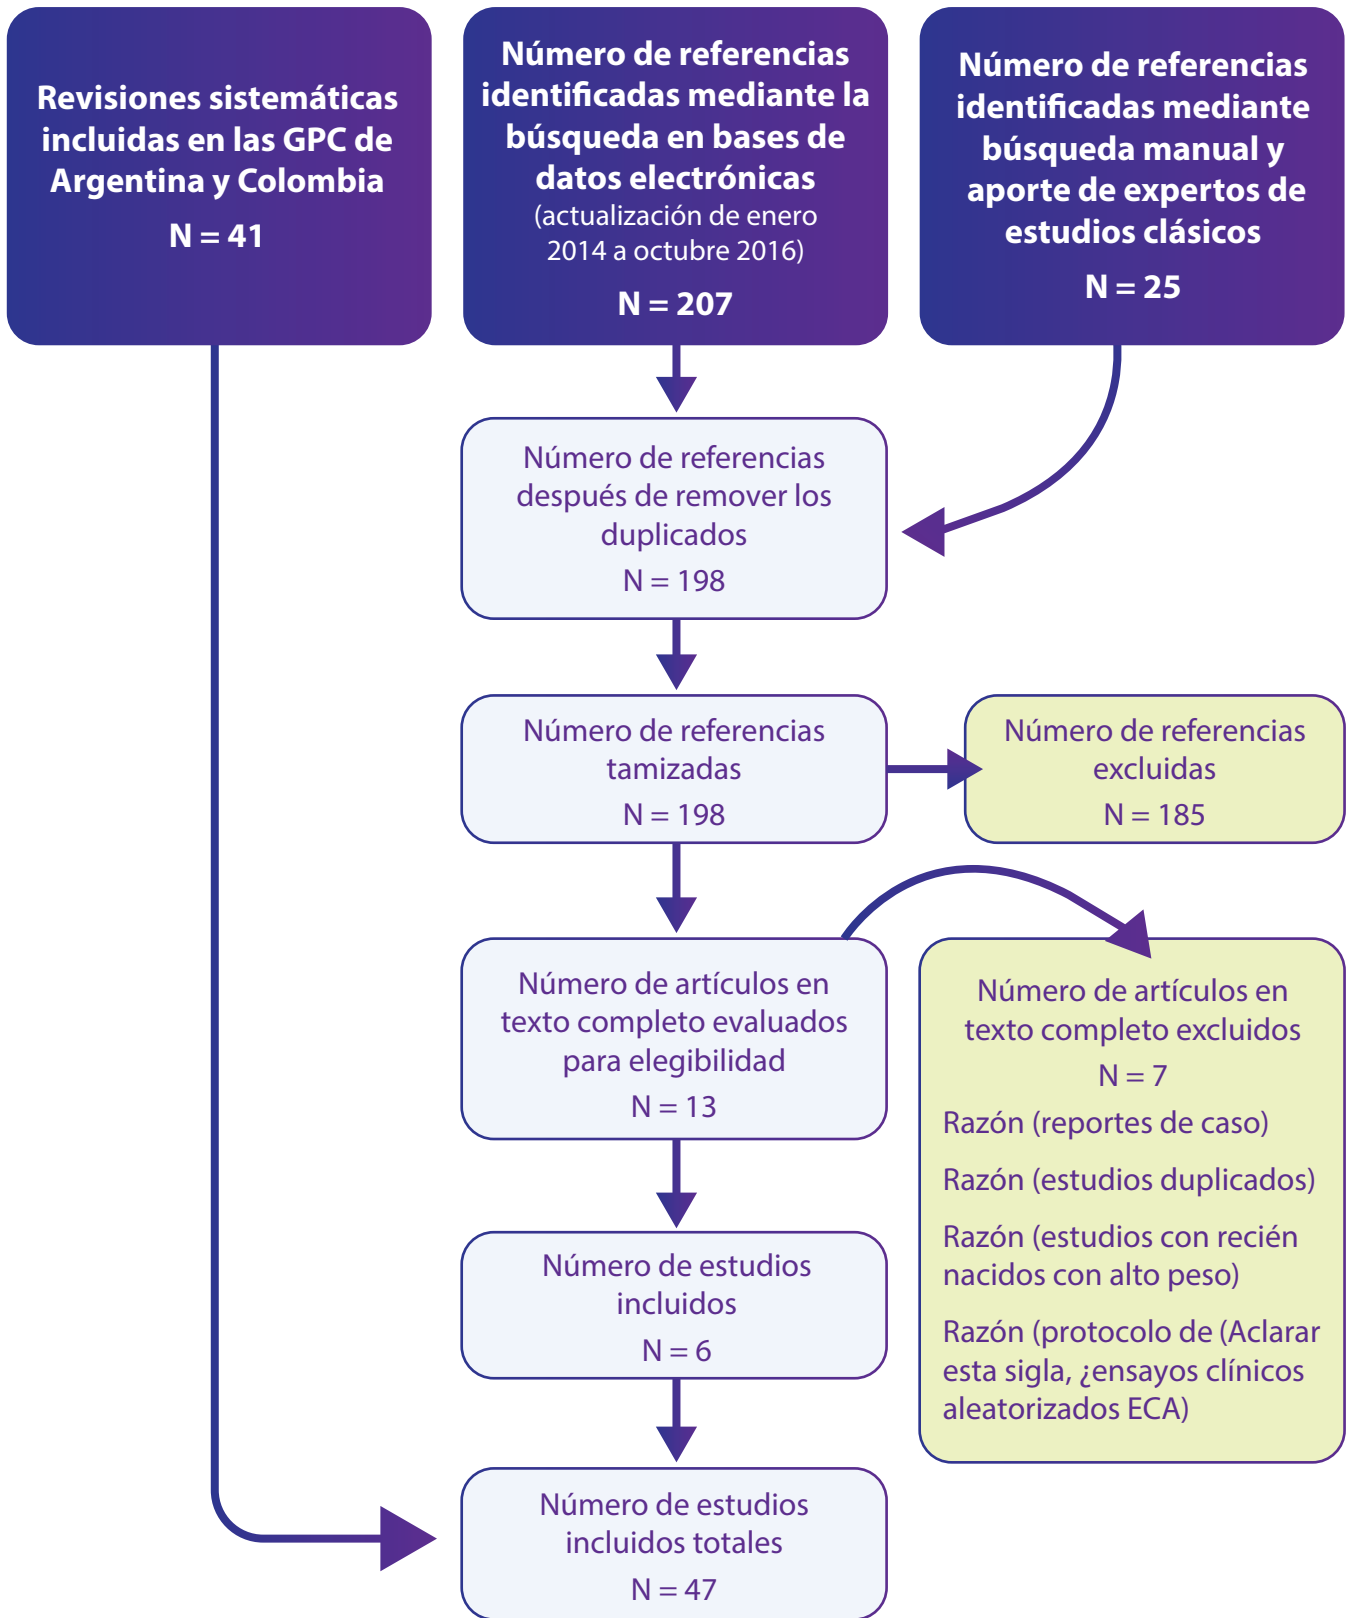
Revisiones sistemáticas incluidas en las GPC de Argentina y Colombia

N = 41

Número de referencias identificadas mediante la búsqueda en bases de datos electrónicas (actualización de enero 2014 a octubre 2016)

N = 207

Número de referencias identificadas mediante búsqueda manual y aporte de expertos de estudios clásicos

N = 25

Número de referencias después de remover los duplicados

N = 198

Número de referencias tamizadas

N = 198

Número de referencias excluidas

N = 185

Número de artículos en texto completo evaluados para elegibilidad

N = 13

Número de artículos en texto completo excluidos

N = 7

Razón (reportes de caso)

Razón (estudios duplicados)

Razón (estudios con recién nacidos con alto peso)

Razón (protocolo de (Aclarar esta sigla, ¿ensayos clínicos aleatorizados ECA)

Número de estudios incluidos

N = 6

Número de estudios incluidos totales

N = 47